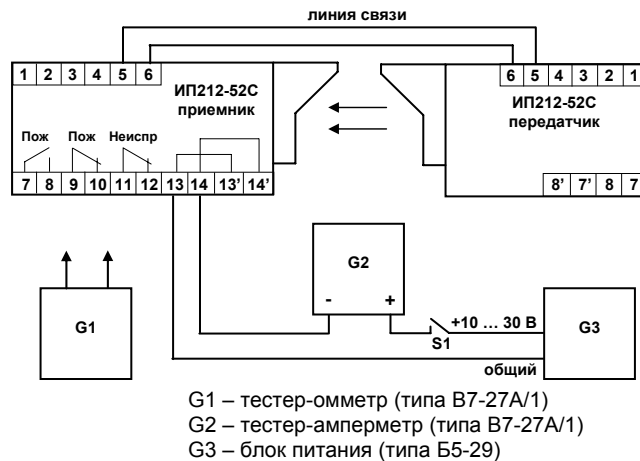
линия связи

1 2 3 4 5 6

ИП212-52С приемник

Пож Пож Неиспр

7 8 9 10 11 12 13 14 13' 14'

6 5 4 3 2 1

ИП212-52С передатчик

8' 7' 8 7

G2

- +

G1

+10 … 30 В

S1

G3

общий

G1 – тестер-омметр (типа В7-27А/1)
G2 – тестер-амперметр (типа В7-27А/1)
G3 – блок питания (типа Б5-29)